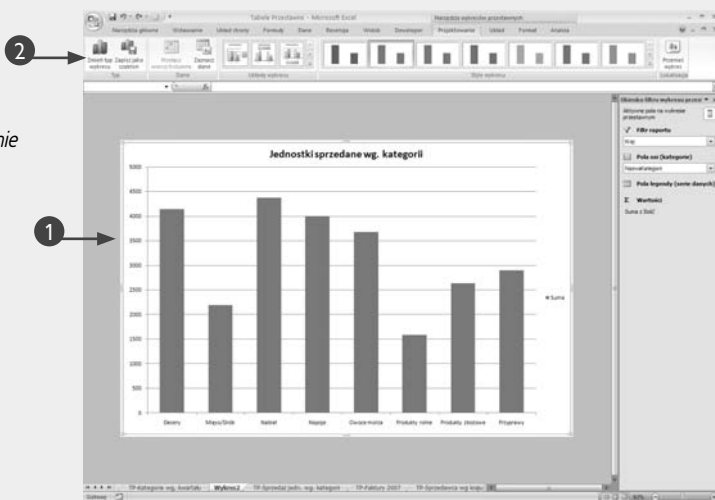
2

1

nie

Tabele Przestawne - Microsoft Excel

Narzędzia wykresów przestawnych

Narzędzia główne Wstawianie Układ strony Formuły Dane Recenzja Widok Developer Projektowanie Układ Formatuj Analiza

Zmień typ wykresu Zapisz jako szablon

Typ

Przełącz wiersz/kolumnę Zaznacz dane

Dane

Układy wykresu

Style wykresu

Przenieś wykres

Lokalizacja

Jednostki sprzedane wg. kategorii

5000
4500
4000
3500
3000
2500
2000
1500
1000
500
0

Desery Mięso/Drób Nabiał Napoje Owoce morza Produkty zbożowe Produkty zbożowe Przyprawy

Suma

Okienko filtru wykresu przest.

Aktywne pola na wykresie przestawnym

Filtr raportu

Kraj

Pola osi (kategorie)

NazwaKategorii

Pola legendy (serie danych)

Wartości

Suma z Ilość

TP-Kategorie wg. Kwartału Wykres1 TP-Sprzedaż jedn. wg. kategorii TP-Faktury 2007 TP-Sprzedawcy wg krajó

Gotowy